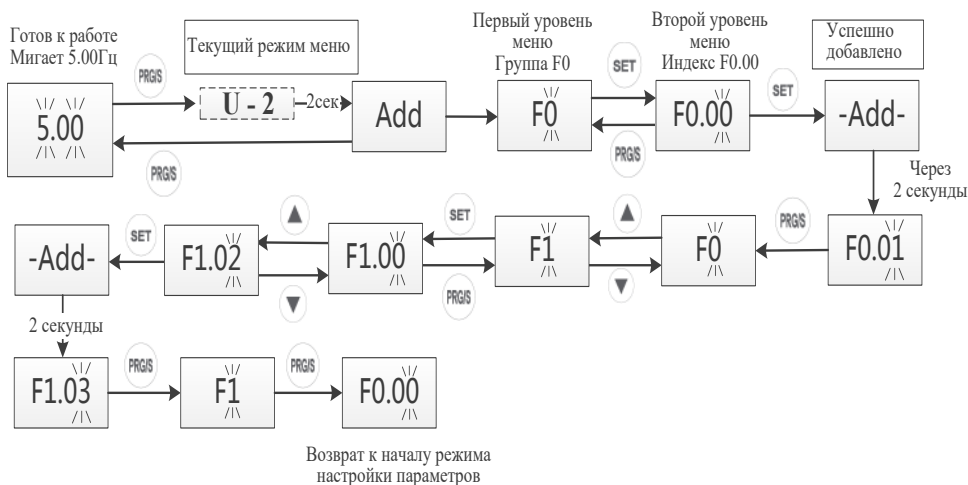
Готов к работе
Мигает 5.00Гц

PRG/S

Текущий режим меню

U - 2

2сек

Add

Первый уровень меню
Группа F0

F0

SET

Второй уровень меню
Индекс F0.00

F0.00

SET

Успешно добавлено

-Add-

5.00

PRG/S

PRG/S

Через 2 секунды

-Add-

SET

F1.02

F1.00

SET

F1

F0

PRG/S

F0.01

PRG/S

2 секунды

F1.03

PRG/S

F1

PRG/S

F0.00

Возврат к началу режима настройки параметров